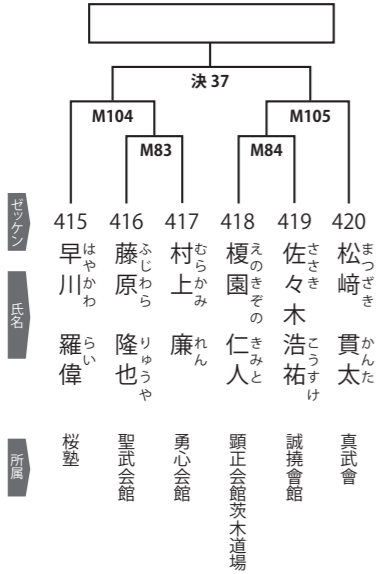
決 37

M104

M105

M83

M84

ゼッケン

氏名

所属

415
早川 羅偉
はやかわ らい
桜塾

416
藤原 隆也
ふじわら りゅうや
聖武会館

417
村上 廉
むらかみ れん
勇心会館

418
榎園 仁人
えのきぞの きみと
顕正会館茨木道場

419
佐々木 浩祐
ささき こうすけ
誠撓會館

420
松﨑 貫太
まつざき かんた
真武會